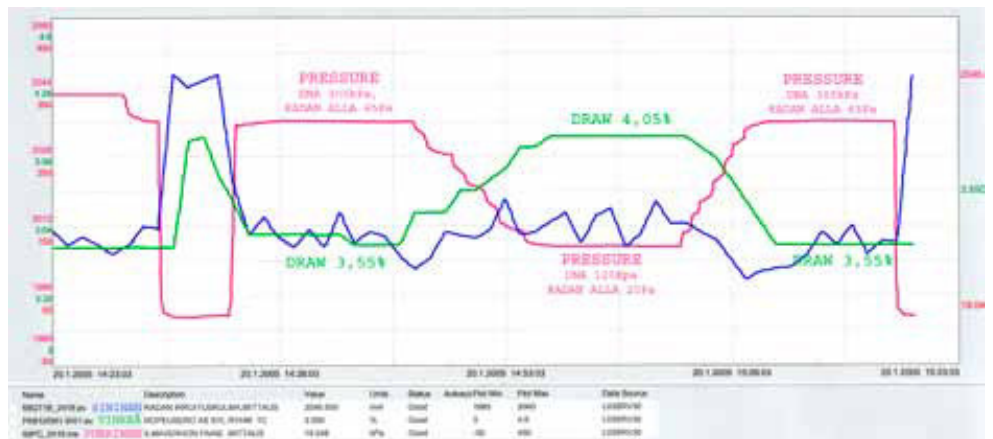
PRESSURE
INA 300kPa, KADAN ALLA 45Pa

PRESSURE
INA 300kPa, KADAN ALLA 45Pa

DRAW 4,05%

DRAW 3,55%

PRESSURE
INA 120kPa
KADAN ALLA 20Pa

DRAW 3,55%

20.1.2005 14:23:03
20.1.2005 14:38:03
20.1.2005 14:53:03
20.1.2005 15:08:03
20.1.2005 15:23:03

| Name | Description | Value | Units | Status | Actual Plot Min | Plot Max | Data Source |
|---|---|---|---|---|---|---|---|
| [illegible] SININEN | RADAN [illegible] | 2046.000 | m/min | Good | 1985 | 2049 | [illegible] |
| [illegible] VIHREÄ | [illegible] | 3.550 | % | Good | 3 | 4.5 | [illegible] |
| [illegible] PUNAINEN | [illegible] | 19.249 | kPa | Good | -50 | 400 | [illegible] |